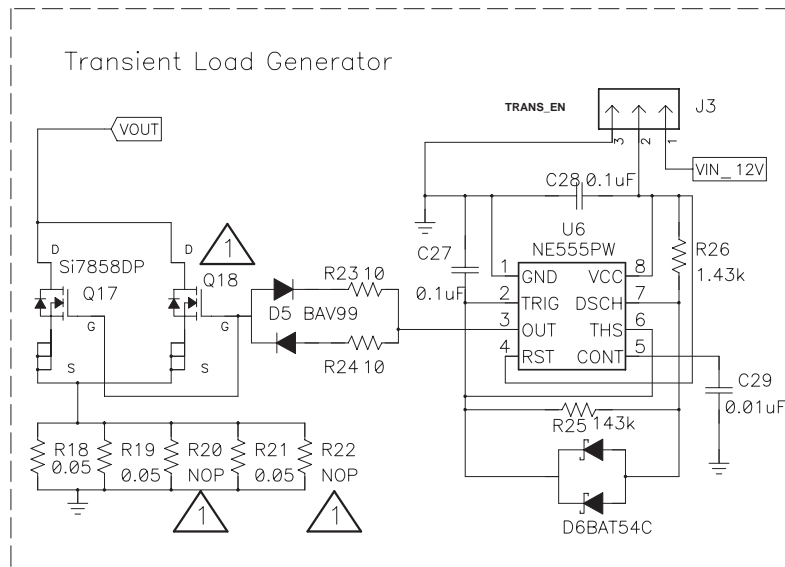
Transient Load Generator

VOUT

TRANS_EN

J3

3 2 1

VIN_12V

C28 0.1uF

U6
NE555PW

C27

0.1uF

1 GND
2 TRIG
3 OUT
4 RST

VCC 8
DSCH 7
THS 6
CONT 5

R26
1.43k

C29
0.01uF

D D
Si7858DP
Q17
Q18
G G
S S

1

R23 10
D5 BAV99
R24 10

R25 143k

D6BAT54C

R18
0.05
R19
0.05
R20
NOP
R21
0.05
R22
NOP

1
1